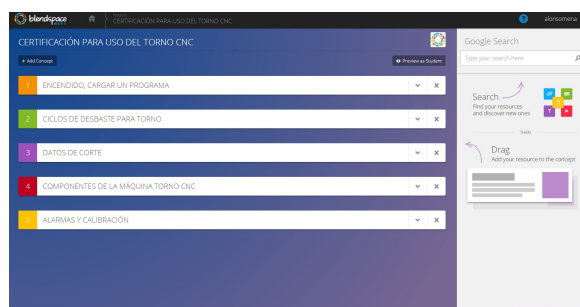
blendspace

CERTIFICACIÓN PARA USO DEL TORNO CNC

alonsomene

CERTIFICACIÓN PARA USO DEL TORNO CNC

+ Add Concept

Preview as Student

1 ENCENDIDO, CARGAR UN PROGRAMA

2 CICLOS DE DESBASTE PARA TORNO

3 DATOS DE CORTE

4 COMPONENTES DE LA MÁQUINA TORNO CNC

5 ALARMAS Y CALIBRACIÓN

Google Search

Type your search here

Search
Find your resources and discover new ones

Drag
Add your resource to the concept